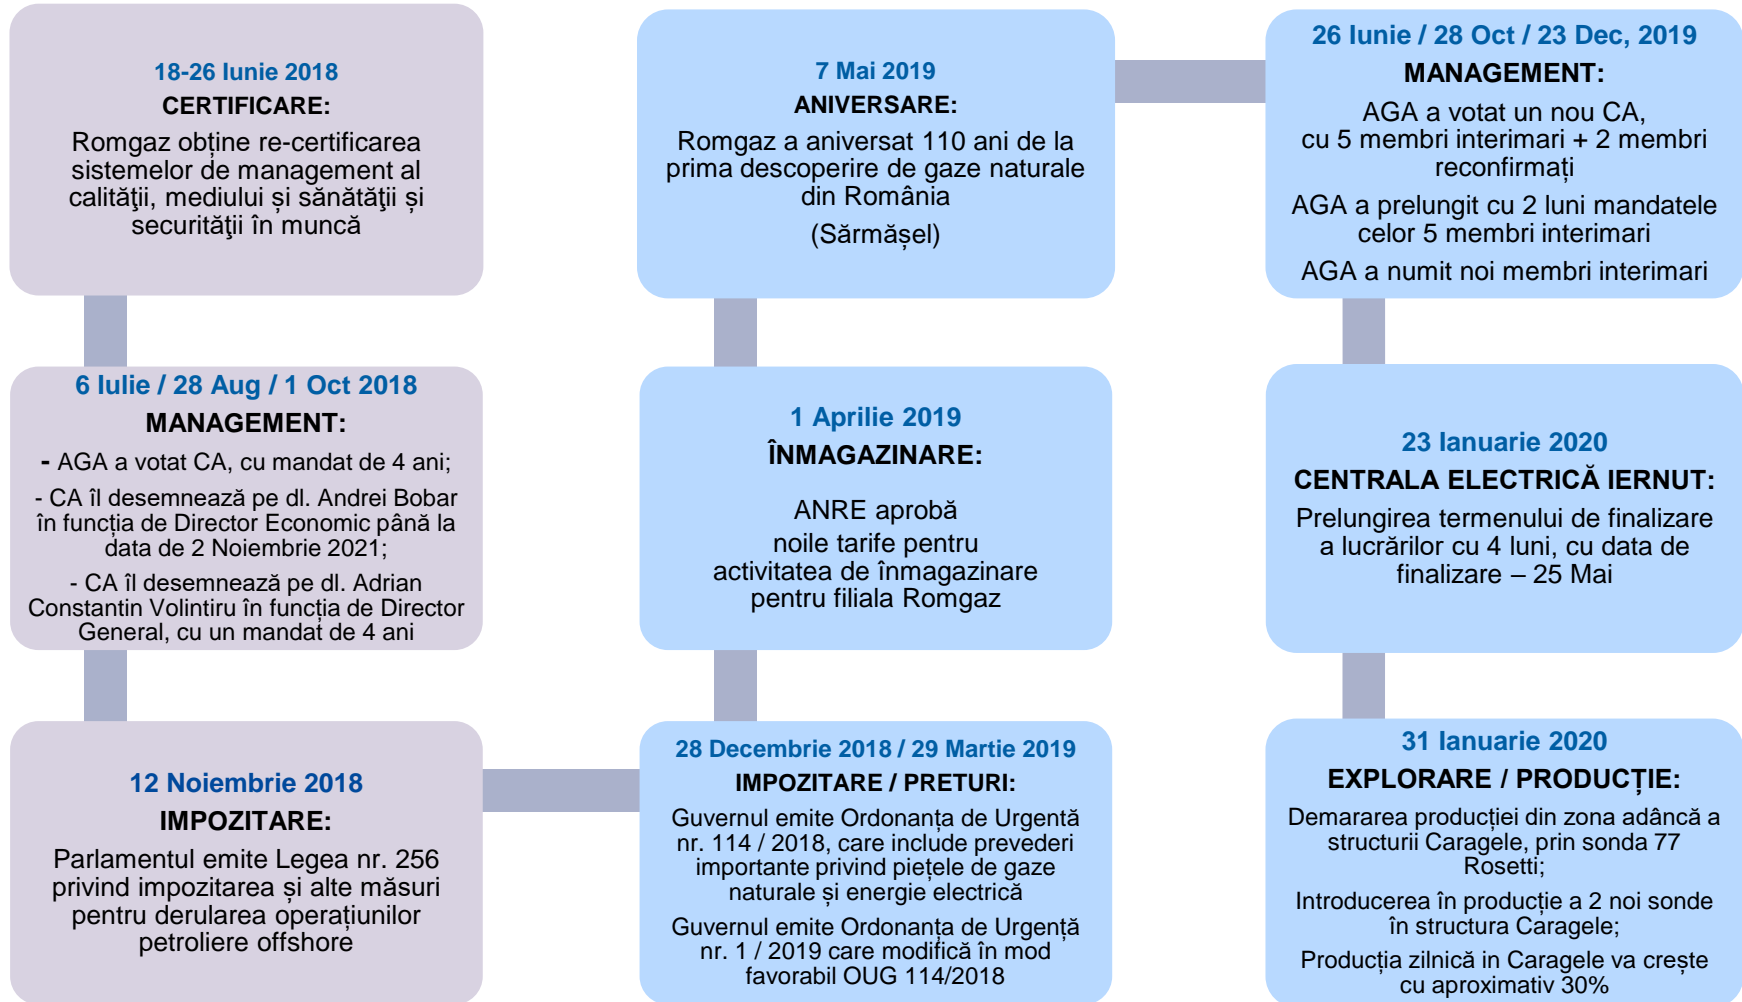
18-26 Iunie 2018
CERTIFICARE:
Romgaz obține re-certificarea sistemelor de management al calităţii, mediului și sănătăţii și securităţii în muncă

6 Iulie / 28 Aug / 1 Oct 2018
MANAGEMENT:
- AGA a votat CA, cu mandat de 4 ani;
- CA îl desemnează pe dl. Andrei Bobar în funcția de Director Economic până la data de 2 Noiembrie 2021;
- CA îl desemnează pe dl. Adrian Constantin Volintiru în funcția de Director General, cu un mandat de 4 ani

12 Noiembrie 2018
IMPOZITARE:
Parlamentul emite Legea nr. 256 privind impozitarea și alte măsuri pentru derularea operațiunilor petroliere offshore

7 Mai 2019
ANIVERSARE:
Romgaz a aniversat 110 ani de la prima descoperire de gaze naturale din România
(Sărmășel)

1 Aprilie 2019
ÎNMAGAZINARE:
ANRE aprobă noile tarife pentru activitatea de înmagazinare pentru filiala Romgaz

28 Decembrie 2018 / 29 Martie 2019
IMPOZITARE / PRETURI:
Guvernul emite Ordonanța de Urgentă nr. 114 / 2018, care include prevederi importante privind piețele de gaze naturale și energie electrică
Guvernul emite Ordonanța de Urgență nr. 1 / 2019 care modifică în mod favorabil OUG 114/2018

26 Iunie / 28 Oct / 23 Dec, 2019
MANAGEMENT:
AGA a votat un nou CA, cu 5 membri interimari + 2 membri reconfirmați
AGA a prelungit cu 2 luni mandatele celor 5 membri interimari
AGA a numit noi membri interimari

23 Ianuarie 2020
CENTRALA ELECTRICĂ IERNUT:
Prelungirea termenului de finalizare a lucrărilor cu 4 luni, cu data de finalizare – 25 Mai

31 Ianuarie 2020
EXPLORARE / PRODUCȚIE:
Demararea producției din zona adâncă a structurii Caragele, prin sonda 77 Rosetti;
Introducerea în producție a 2 noi sonde în structura Caragele;
Producția zilnică in Caragele va crește cu aproximativ 30%